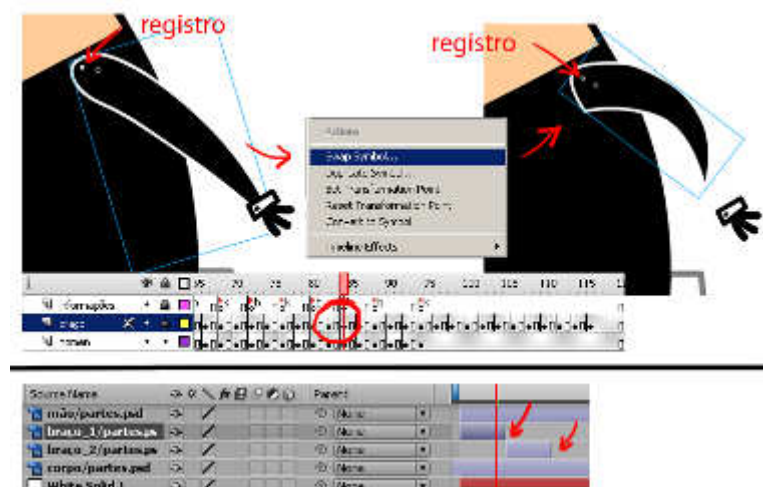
registro

registro

Actions
Swap Symbol...
Duplicate Symbol...
Edit Transformation Point
Reset Transformation Point
Convert to Symbol
Timeline Effects

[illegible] 70 75 80 85 90 95 100 105 110 115

informações
braço
homem

Source Name
Parent
mão/partes.psd
braço_1/partes.ps
braço_2/partes.ps
corpo/partes.psd
White Solid 1
None
None
None
None
None